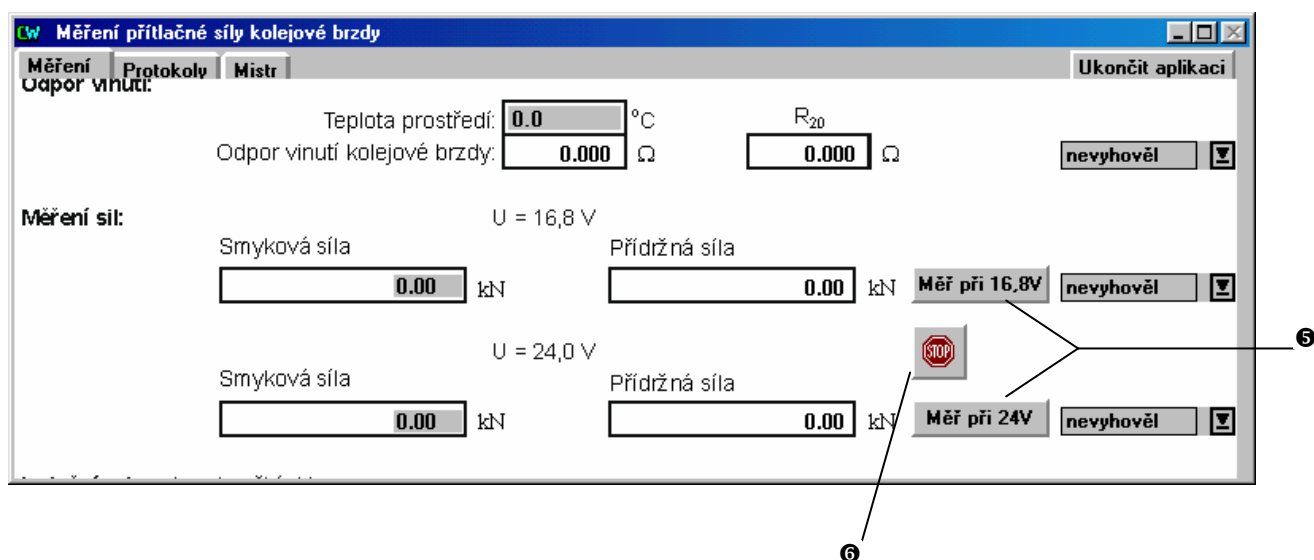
CW Měření přítlačné síly kolejové brzdy

Měření | Protokoly | Mistr | Ukončit aplikaci

Odpor vinutí:

Teplota prostředí: 0.0 °C
R$_{20}$
Odpor vinutí kolejové brzdy: 0.000 Ω 0.000 Ω nevyhověl

Měření sil:
U = 16,8 V
Smyková síla 0.00 kN
Přídržná síla 0.00 kN
Měř při 16,8V nevyhověl

U = 24,0 V
STOP
Smyková síla 0.00 kN
Přídržná síla 0.00 kN
Měř při 24V nevyhověl

❺

❻

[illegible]